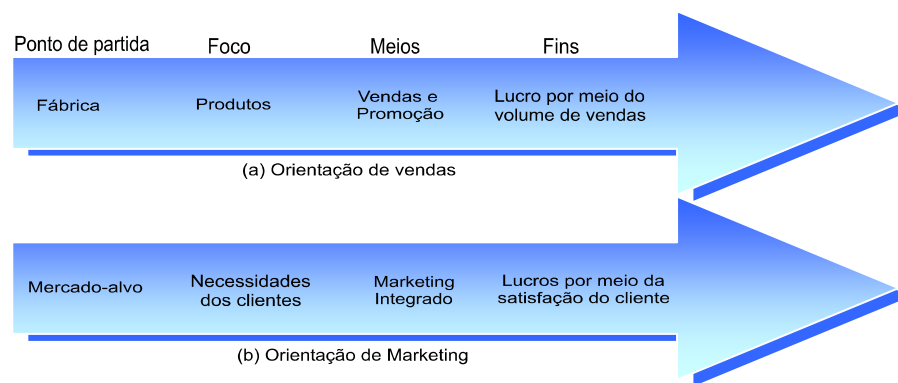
Ponto de partida Foco Meios Fins

Fábrica Produtos Vendas e Promoção Lucro por meio do volume de vendas

(a) Orientação de vendas

Mercado-alvo Necessidades dos clientes Marketing Integrado Lucros por meio da satisfação do cliente

(b) Orientação de Marketing